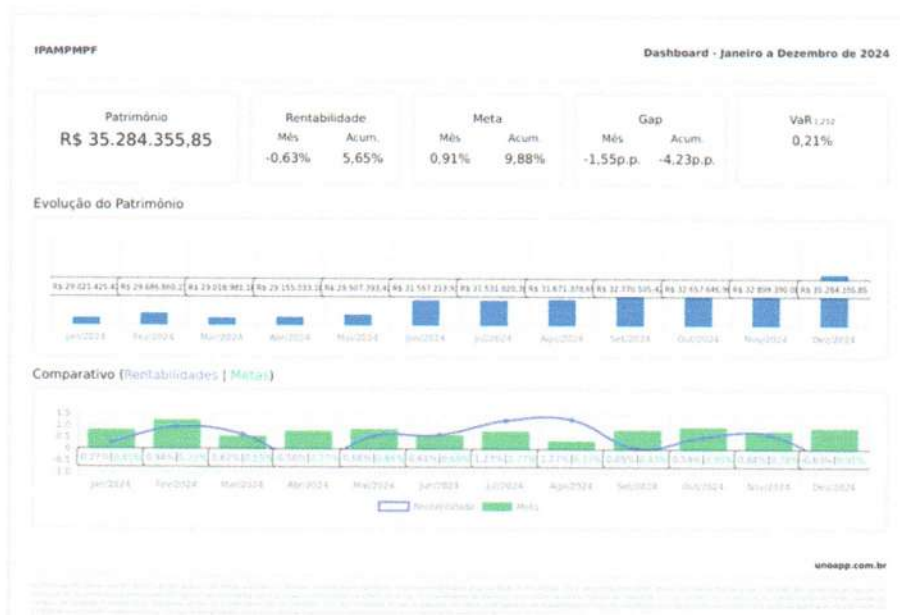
IPAMPMPF

Dashboard - Janeiro a Dezembro de 2024

Patrimônio
R$ 35.284.355,85

Rentabilidade
Mês Acum.
-0,63% 5,65%

Meta
Mês Acum.
0,91% 9,88%

Gap
Mês Acum.
-1,55p.p. -4,23p.p.

VaR 1,252
0,21%

Evolução do Patrimônio

R$ 29.021.425,4 | R$ 29.686.860,2 | R$ 29.016.981,1 | R$ 29.155.533,1 | R$ 29.507.393,4 | R$ 31.567.213,9 | R$ 31.531.920,3 | R$ 31.871.378,6 | R$ 32.770.505,4 | R$ 32.657.646,9 | R$ 32.859.390,0 | R$ 35.284.355,85

Jan/2024 Fev/2024 Mar/2024 Abr/2024 Mai/2024 Jun/2024 Jul/2024 Ago/2024 Set/2024 Out/2024 Nov/2024 Dez/2024

Comparativo (Rentabilidades | Metas)

1.5
1.0
0.5
0
-0.5
-1.0

0.77% 0.83% | 0.94% 1.22% | 0.62% 0.55% | 0.56% 0.77% | 0.58% 0.84% | 0.41% 0.60% | 1.27% 0.77% | 1.37% 0.33% | -0.05% 0.63% | 0.59% 0.95% | 0.62% 0.70% | -0.63% 0.91%

Jan/2024 Fev/2024 Mar/2024 Abr/2024 Mai/2024 Jun/2024 Jul/2024 Ago/2024 Set/2024 Out/2024 Nov/2024 Dez/2024

Rentabilidade Meta

unoapp.com.br

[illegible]